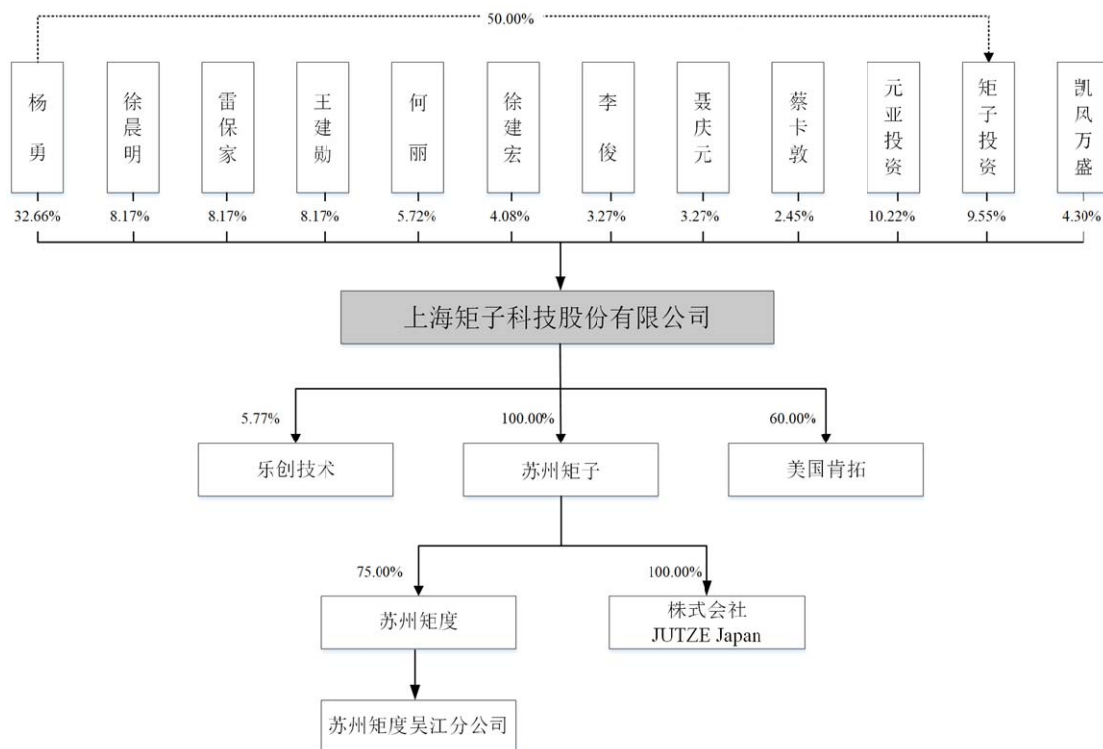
50.00%

杨勇
32.66%

徐晨明
8.17%

雷保家
8.17%

王建勋
8.17%

何丽
5.72%

徐建宏
4.08%

李俊
3.27%

聂庆元
3.27%

蔡卡敦
2.45%

元亚投资
10.22%

矩子投资
9.55%

凯风万盛
4.30%

上海矩子科技股份有限公司

5.77%
乐创技术

100.00%
苏州矩子

60.00%
美国肯拓

75.00%
苏州矩度

100.00%
株式会社 JUTZE Japan

苏州矩度吴江分公司